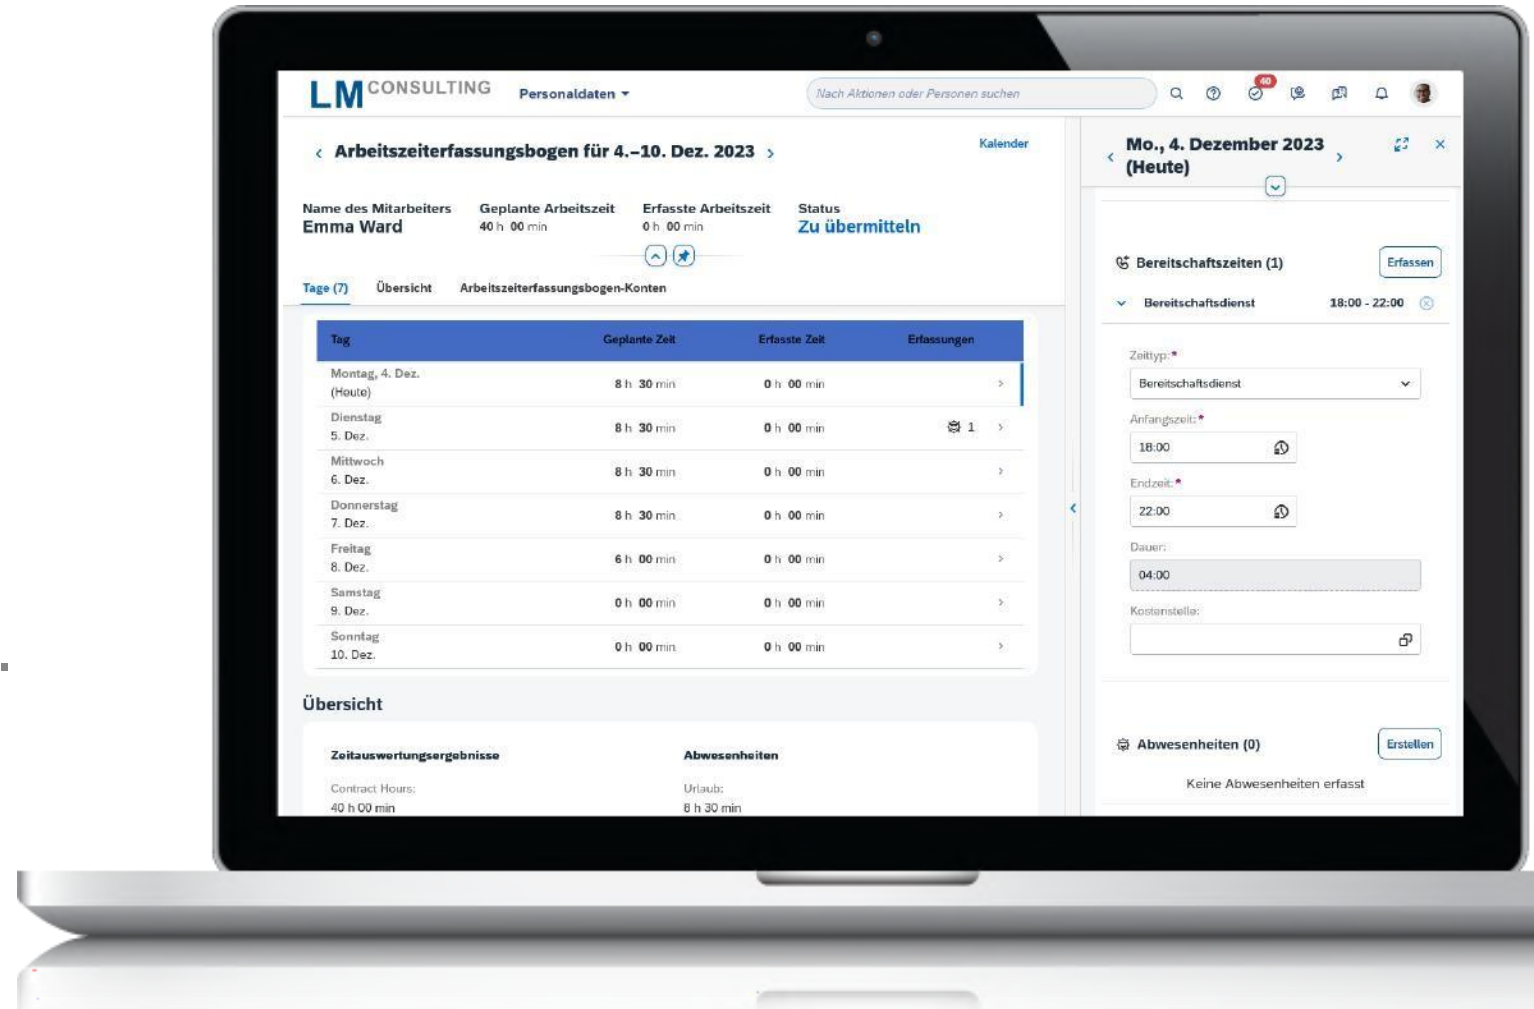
LM CONSULTING Personaldaten

Nach Aktionen oder Personen suchen

40

Arbeitszeiterfassungsbogen für 4.–10. Dez. 2023

Kalender

| Name des Mitarbeiters | Geplante Arbeitszeit | Erfasste Arbeitszeit | Status |
|---|---|---|---|
| Emma Ward | 40 h 00 min | 0 h 00 min | Zu übermitteln |

Tage (7) Übersicht Arbeitszeiterfassungsbogen-Konten

| Tag | Geplante Zeit | Erfasste Zeit | Erfassungen |
|---|---|---|---|
| Montag, 4. Dez. (Heute) | 8 h 30 min | 0 h 00 min | |
| Dienstag 5. Dez. | 8 h 30 min | 0 h 00 min | 1 |
| Mittwoch 6. Dez. | 8 h 30 min | 0 h 00 min | |
| Donnerstag 7. Dez. | 8 h 30 min | 0 h 00 min | |
| Freitag 8. Dez. | 6 h 00 min | 0 h 00 min | |
| Samstag 9. Dez. | 0 h 00 min | 0 h 00 min | |
| Sonntag 10. Dez. | 0 h 00 min | 0 h 00 min | |

Übersicht

Zeitauswertungsergebnisse

Contract Hours:
40 h 00 min

Abwesenheiten

Urlaub:
8 h 30 min

Mo., 4. Dezember 2023 (Heute)

Bereitschaftszeiten (1) Erfassen

Bereitschaftsdienst 18:00 - 22:00

Zeittyp: *
Bereitschaftsdienst

Anfangszeit: *
18:00

Endzeit: *
22:00

Dauer:
04:00

Kostenstelle:

Abwesenheiten (0) Erstellen

Keine Abwesenheiten erfasst